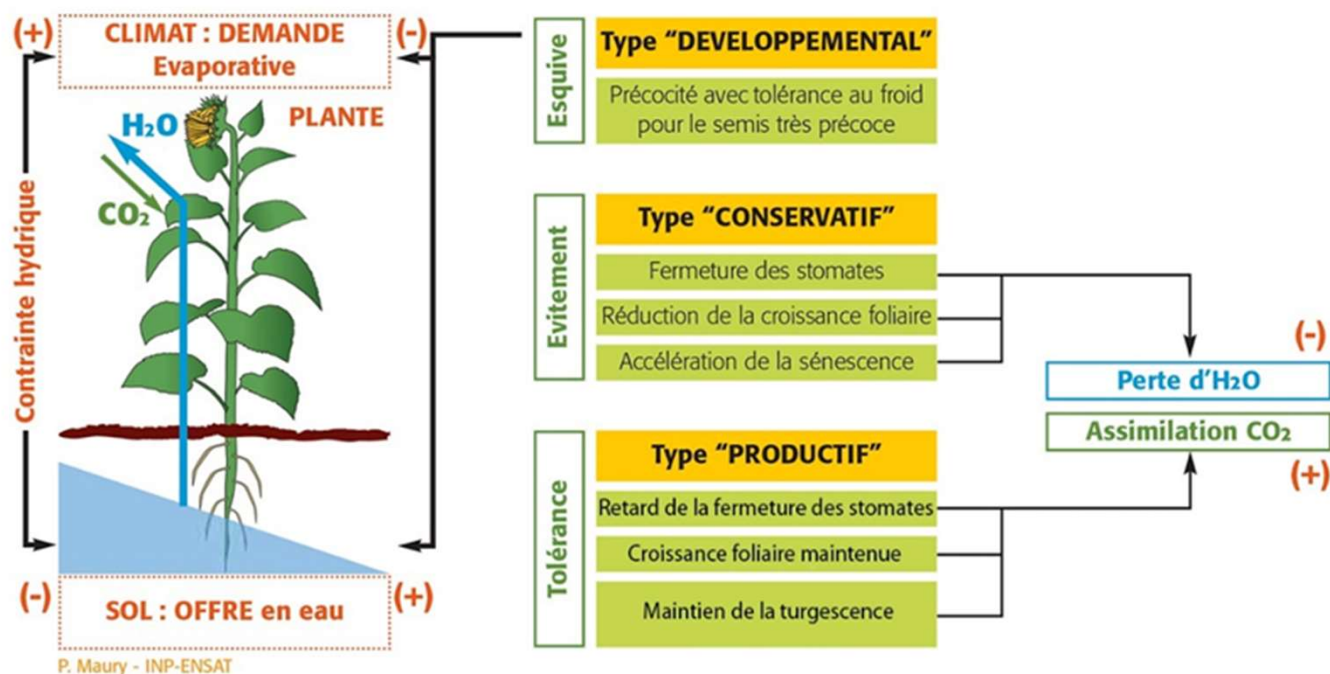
(+) CLIMAT : DEMANDE Evaporative (-)

$H_2O$

PLANTE

$CO_2$

Contrainte hydrique

(-) SOL : OFFRE en eau (+)

P. Maury - INP-ENSAT

Esquive

Type "DEVELOPPEMENTAL"

Précocité avec tolérance au froid pour le semis très précoce

Evitement

Type "CONSERVATIF"

Fermeture des stomates

Réduction de la croissance foliaire

Accélération de la sénescence

Tolérance

Type "PRODUCTIF"

Retard de la fermeture des stomates

Croissance foliaire maintenue

Maintien de la turgescence

(-)

Perte d'$H_2O$

Assimilation $CO_2$

(+)